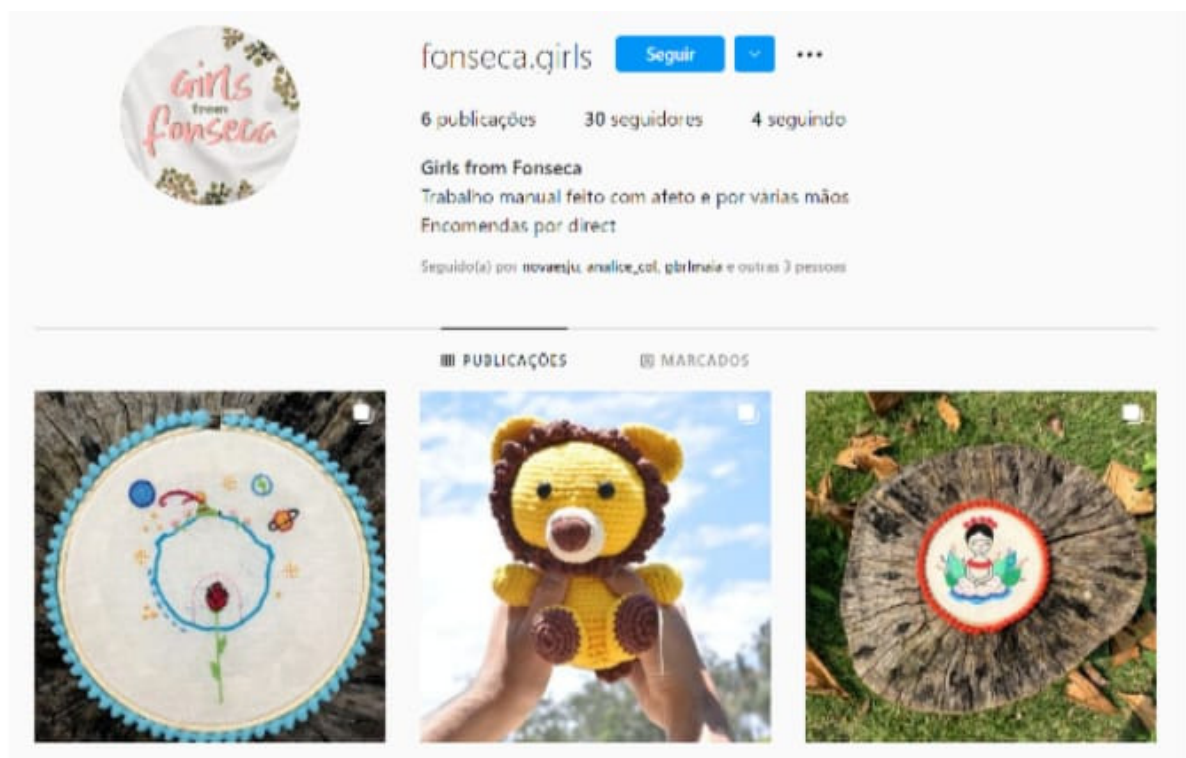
Girls from Fonseca

fonseca.girls Seguir

6 publicações 30 seguidores 4 seguindo

Girls from Fonseca
Trabalho manual feito com afeto e por várias mãos
Encomendas por direct

Seguido(a) por novaesju, analice_col, gbrlmaia e outras 3 pessoas

PUBLICAÇÕES MARCADOS